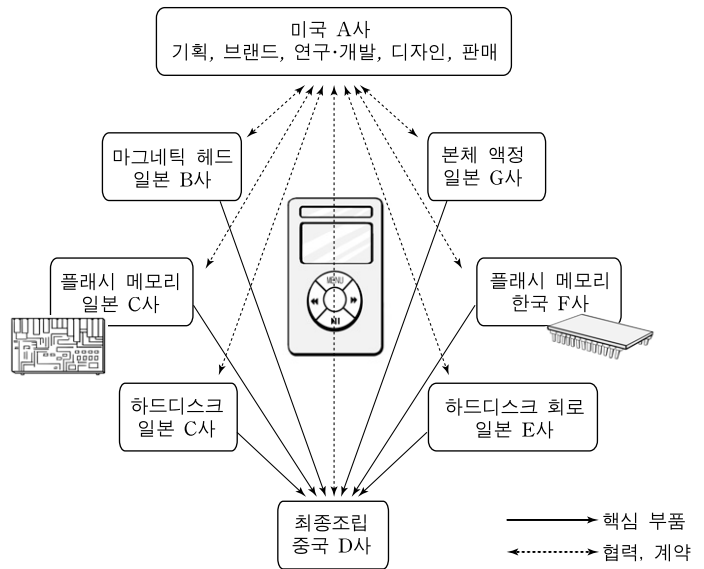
미국 A사
기획, 브랜드, 연구·개발, 디자인, 판매

마그네틱 헤드
일본 B사

본체 액정
일본 G사

플래시 메모리
일본 C사

MENU

플래시 메모리
한국 F사

하드디스크
일본 C사

하드디스크 회로
일본 E사

최종조립
중국 D사

핵심 부품

협력, 계약